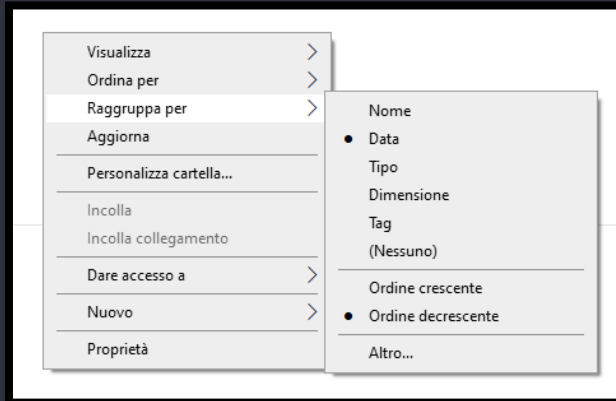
Visualizza
Ordina per
Raggruppa per
Aggiorna

Personalizza cartella...

Incolla
Incolla collegamento

Dare accesso a

Nuovo

Proprietà

Nome
Data
Tipo
Dimensione
Tag
(Nessuno)

Ordine crescente
Ordine decrescente

Altro...